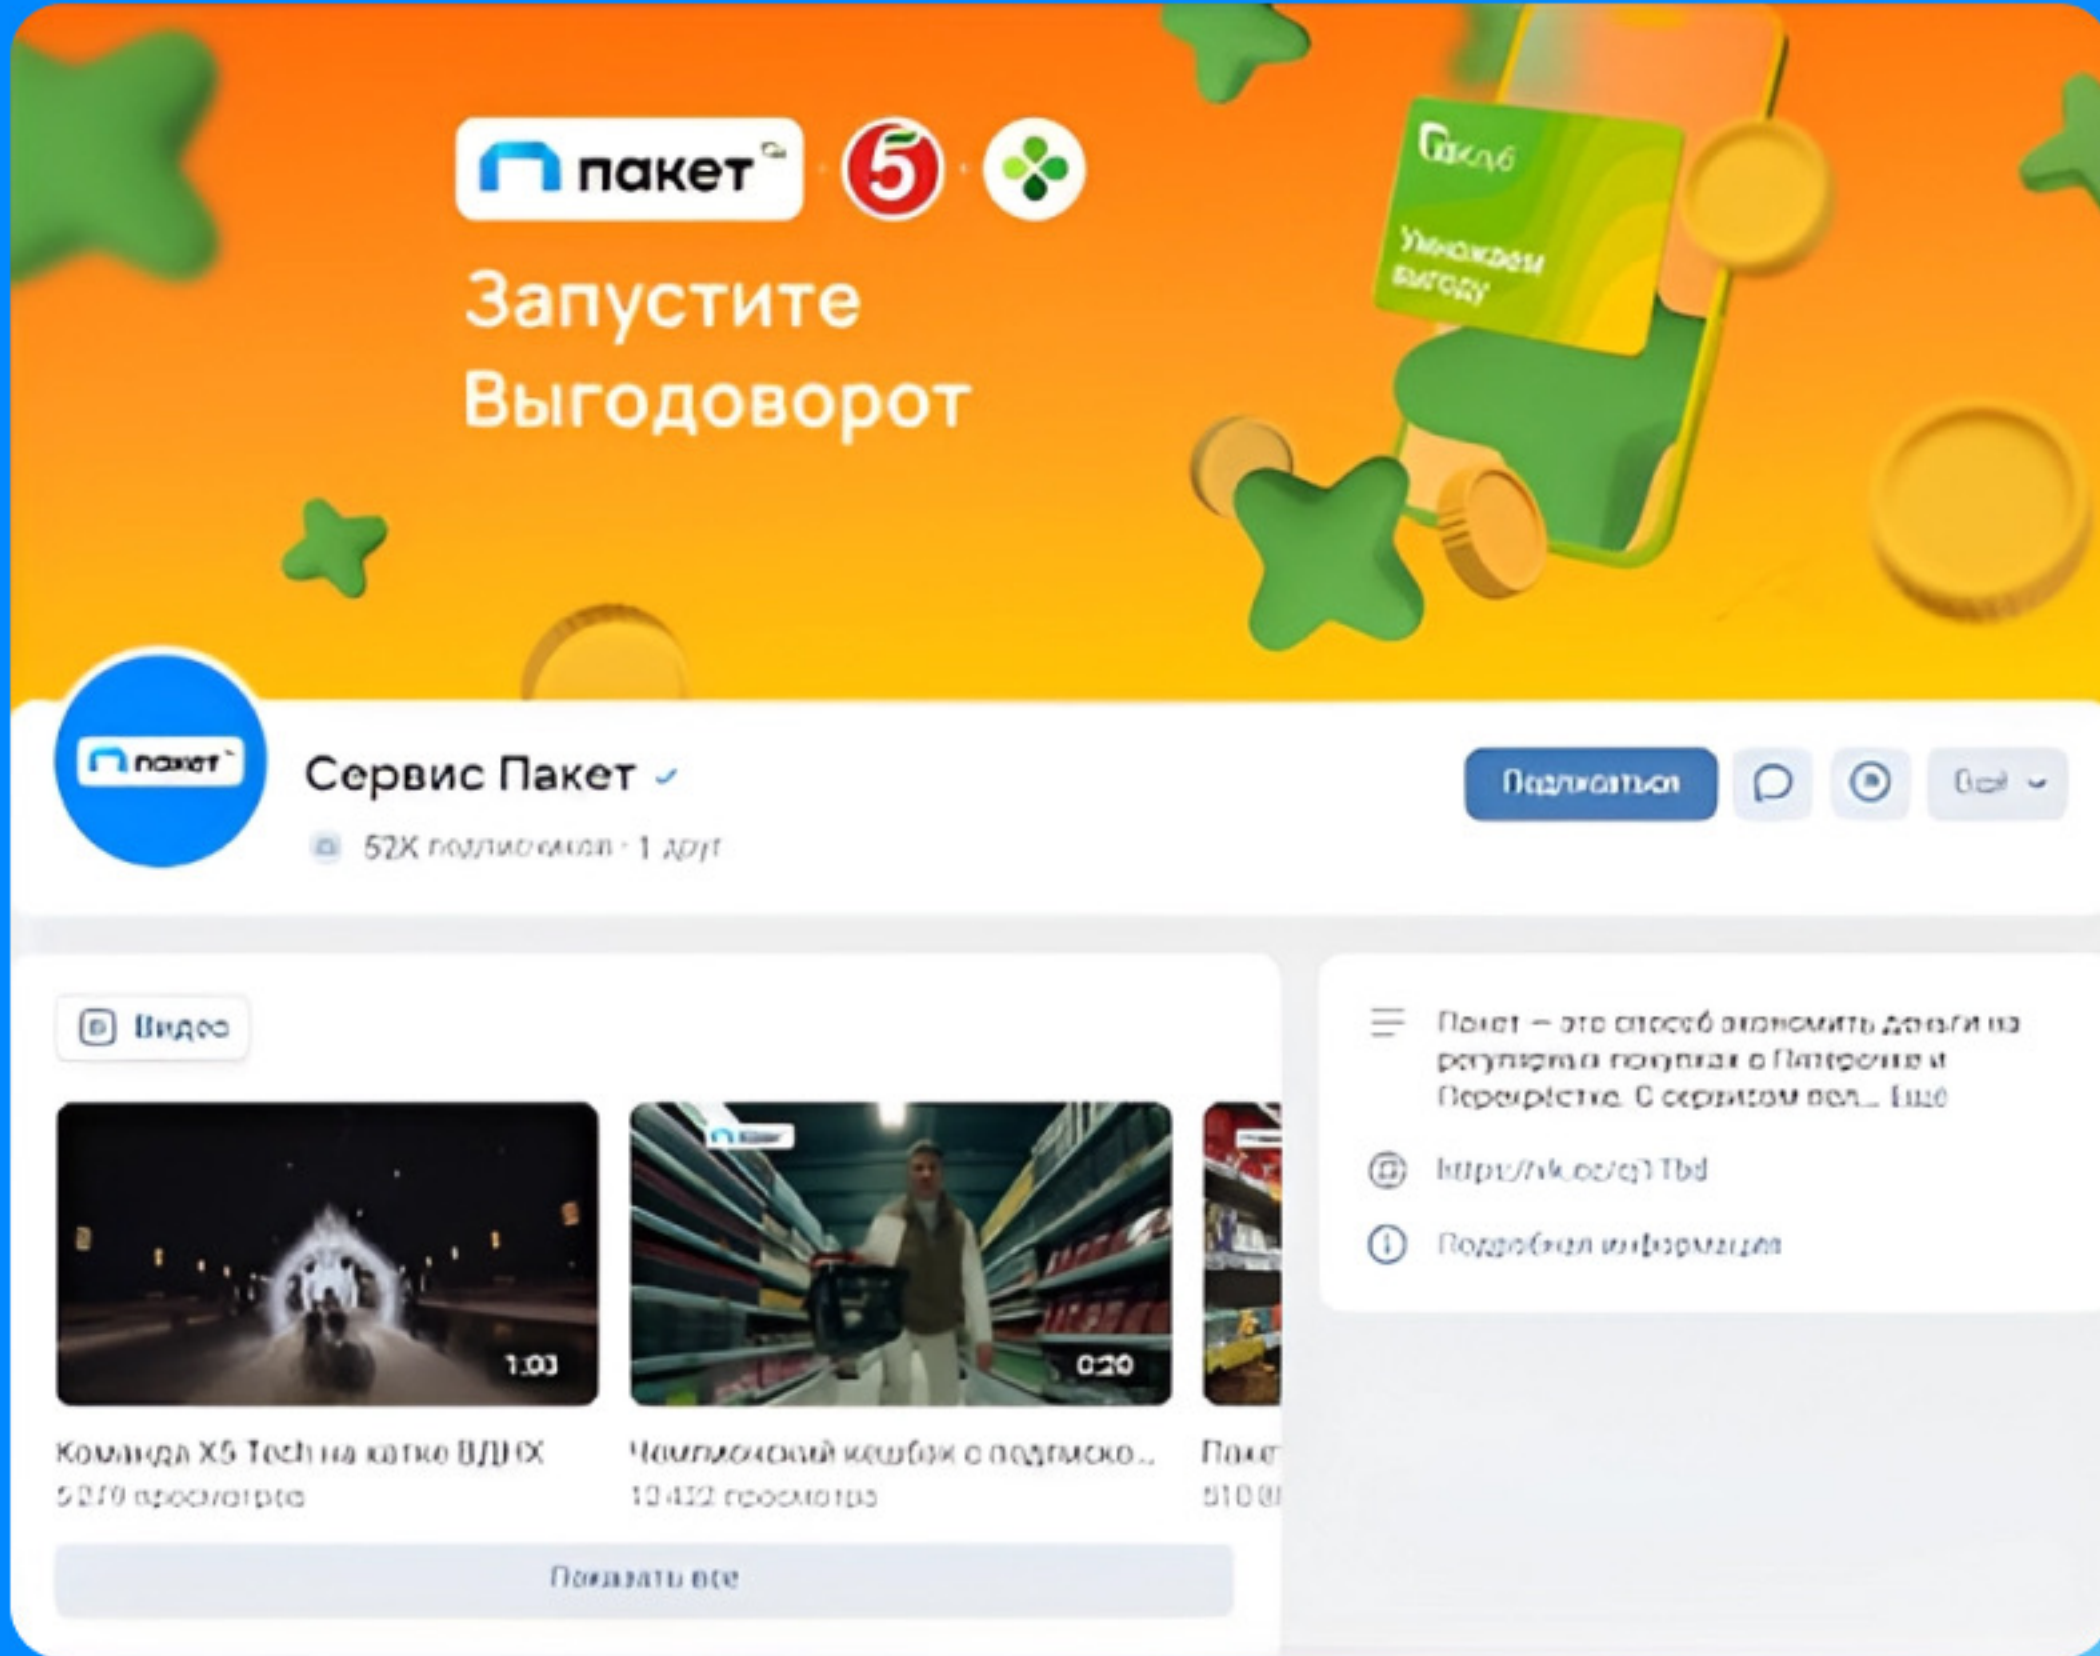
пакет 5

Запустите Выгодоворот

Клуб
Умножаем выгоду

пакет

Сервис Пакет

52К подписчиков · 1 друг

Подписаться

Ещё

Видео

1:03

0:20

Команда X5 Tech на катке ВДНХ
5 270 просмотров

Чемпионский кешбэк с подписко...
13 432 просмотра

Паке
510

Показать все

Пакет — это способ экономить деньги на регулярных покупках в Пятёрочке и Перекрёстке. С сервисом вы... Ещё

https://vk.cc/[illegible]

Подробная информация